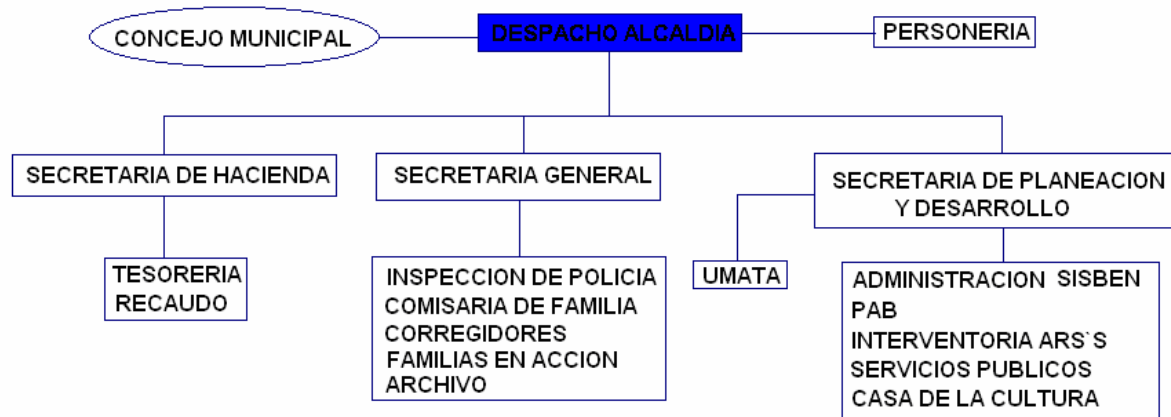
CONCEJO MUNICIPAL

DESPACHO ALCALDIA

PERSONERIA

SECRETARIA DE HACIENDA

TESORERIA
RECAUDO

SECRETARIA GENERAL

INSPECCION DE POLICIA
COMISARIA DE FAMILIA
CORREGIDORES
FAMILIAS EN ACCION
ARCHIVO

SECRETARIA DE PLANEACION Y DESARROLLO

UMATA

ADMINISTRACION SISBEN
PAB
INTERVENTORIA ARS`S
SERVICIOS PUBLICOS
CASA DE LA CULTURA